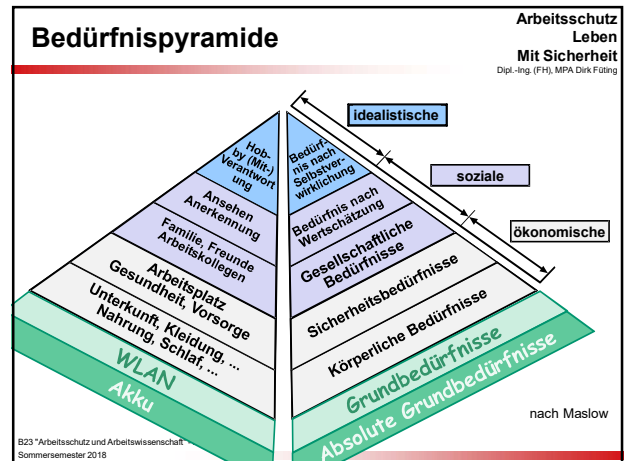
Bedürfnispyramide

Arbeitsschutz
Leben
Mit Sicherheit
Dipl.-Ing. (FH), MPA Dirk Füting

Hobby (Mit-) Verantwortung

Ansehen Anerkennung

Familie, Freunde Arbeitskollegen

Arbeitsplatz Gesundheit, Vorsorge

Unterkunft, Kleidung, ... Nahrung, Schlaf, ...

WLAN

Akku

Bedürfnis nach Selbstverwirklichung

Bedürfnis nach Wertschätzung

Gesellschaftliche Bedürfnisse

Sicherheitsbedürfnisse

Körperliche Bedürfnisse

Grundbedürfnisse

Absolute Grundbedürfnisse

idealistische

soziale

ökonomische

nach Maslow

B23 "Arbeitsschutz und Arbeitswissenschaft" Sommersemester 2018